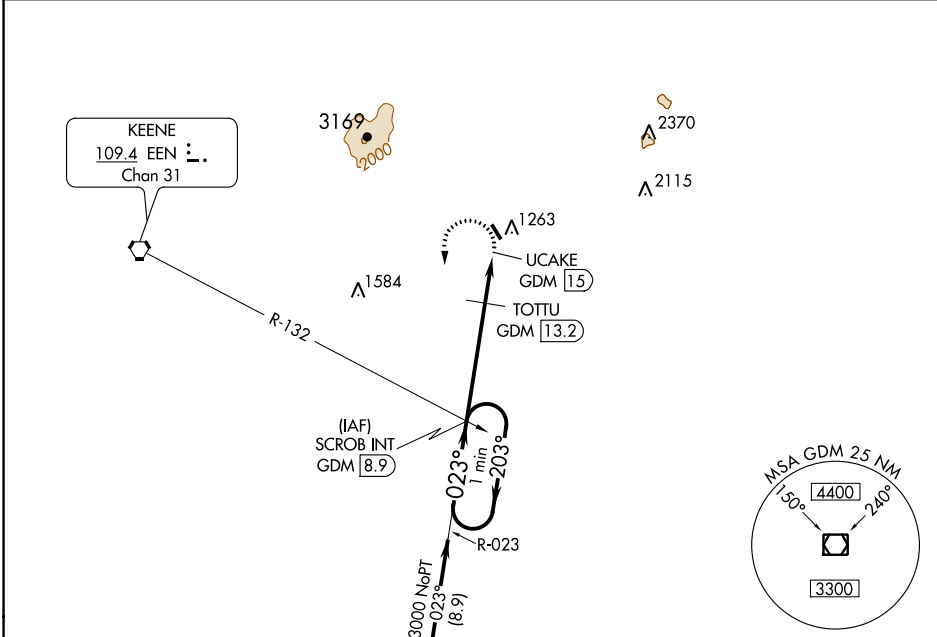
KEENE
109.4 EEN
Chan 31

3169
2000

2370

2115

1263

UCAKE
GDM 15

1584

TOTTU
GDM 13.2

R-132

(IAF)
SCROB INT
GDM 8.9

023°
1 min
203°

R-023

3000 NoPT
023°
(8.9)

MSA GDM 25 NM
150°
240°
4400
3300